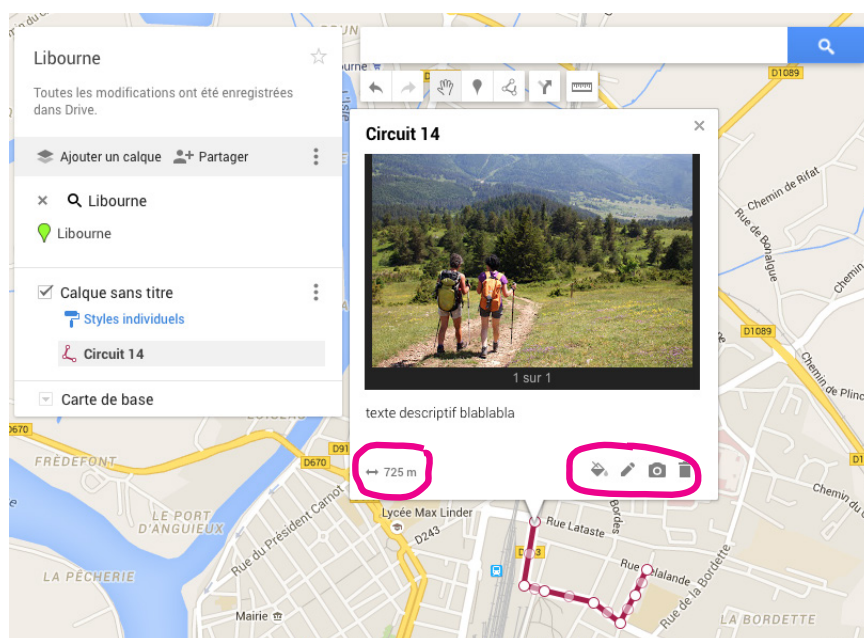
Libourne

Toutes les modifications ont été enregistrées dans Drive.

Ajouter un calque  Partager

× Libourne

Libourne

Calque sans titre

Styles individuels

Circuit 14

Carte de base

Circuit 14

1 sur 1

texte descriptif blablabla

725 m

D1089

Chemin de Rifat

Rue de Bonalgue

D1089

Chemin de Plinc

Chemin du

D670

FRÈDEFONT

D670

D91

LE PORT D'ANGUIEUX

Rue du Président Carnot

Lycée Max Linder

D243

Rue Lataste

Bordes

Rue Lalande

Rue de la Bordette

LA PÉCHERIE

Mairie

LA BORDETTE